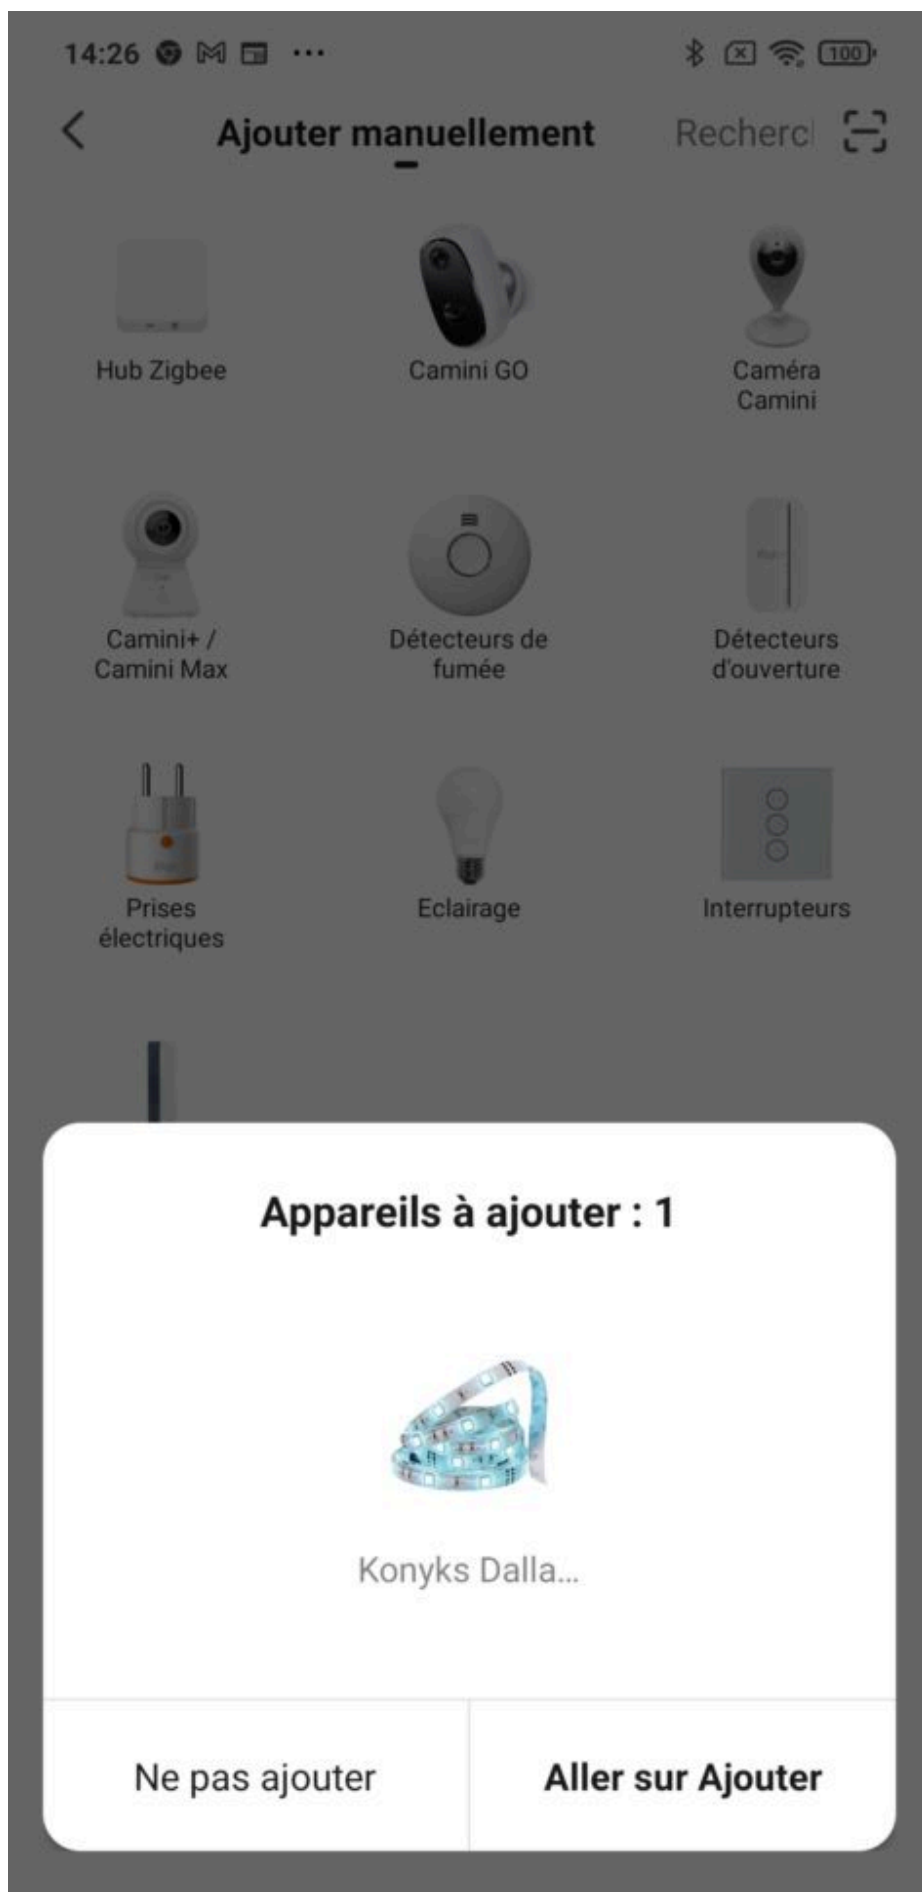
14:26 ··· 100

Ajouter manuellement Recherc

Hub Zigbee

Camini GO

Caméra Camini

Camini+ / Camini Max

Détecteurs de fumée

Détecteurs d'ouverture

Prises électriques

Eclairage

Interrupteurs

Appareils à ajouter : 1

Konyks Dalla...

Ne pas ajouter

Aller sur Ajouter